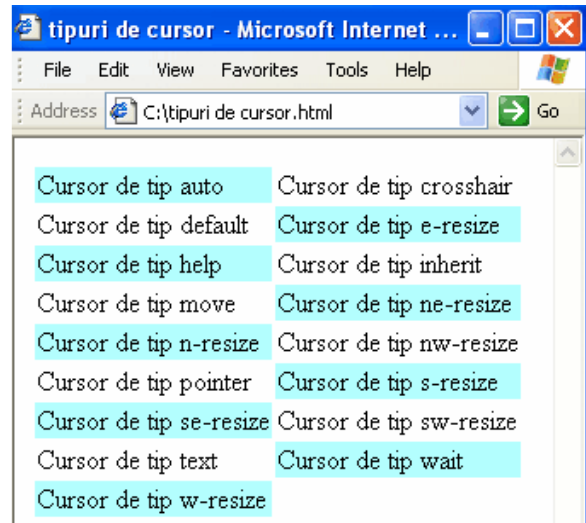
tipuri de cursor - Microsoft Internet ...

File Edit View Favorites Tools Help

Address C:\tipuri de cursor.html Go

| Cursor de tip auto | Cursor de tip crosshair |
|---|---|
| Cursor de tip default | Cursor de tip e-resize |
| Cursor de tip help | Cursor de tip inherit |
| Cursor de tip move | Cursor de tip ne-resize |
| Cursor de tip n-resize | Cursor de tip nw-resize |
| Cursor de tip pointer | Cursor de tip s-resize |
| Cursor de tip se-resize | Cursor de tip sw-resize |
| Cursor de tip text | Cursor de tip wait |
| Cursor de tip w-resize | |